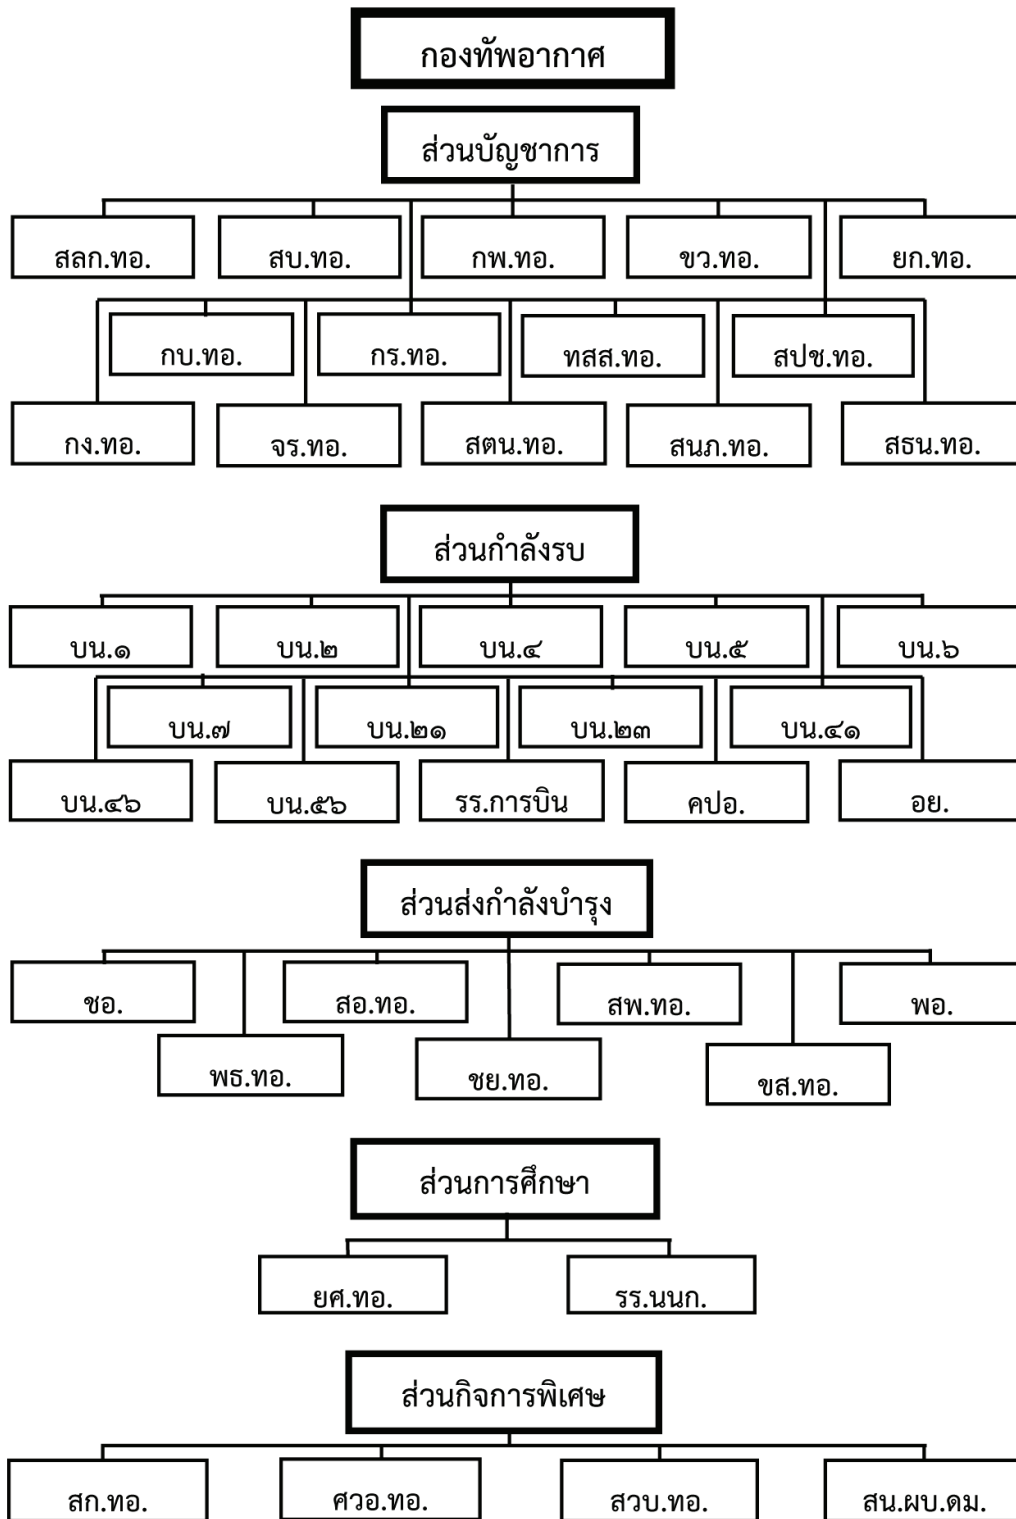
กองทัพอากาศ

ส่วนบัญชาการ

สลก.ทอ.
สบ.ทอ.
กพ.ทอ.
ขว.ทอ.
ยก.ทอ.
กบ.ทอ.
กร.ทอ.
ทสส.ทอ.
สปช.ทอ.
กง.ทอ.
จร.ทอ.
สตน.ทอ.
สนภ.ทอ.
สธน.ทอ.

ส่วนกำลังรบ

บน.๑
บน.๒
บน.๔
บน.๕
บน.๖
บน.๗
บน.๒๑
บน.๒๓
บน.๔๑
บน.๔๖
บน.๕๖
รร.การบิน
คปอ.
อย.

ส่วนส่งกำลังบำรุง

ชอ.
สอ.ทอ.
สพ.ทอ.
พอ.
พธ.ทอ.
ชย.ทอ.
ขส.ทอ.

ส่วนการศึกษา

ยศ.ทอ.
รร.นนก.

ส่วนกิจการพิเศษ

สก.ทอ.
ศวอ.ทอ.
สวบ.ทอ.
สน.ผบ.ดม.